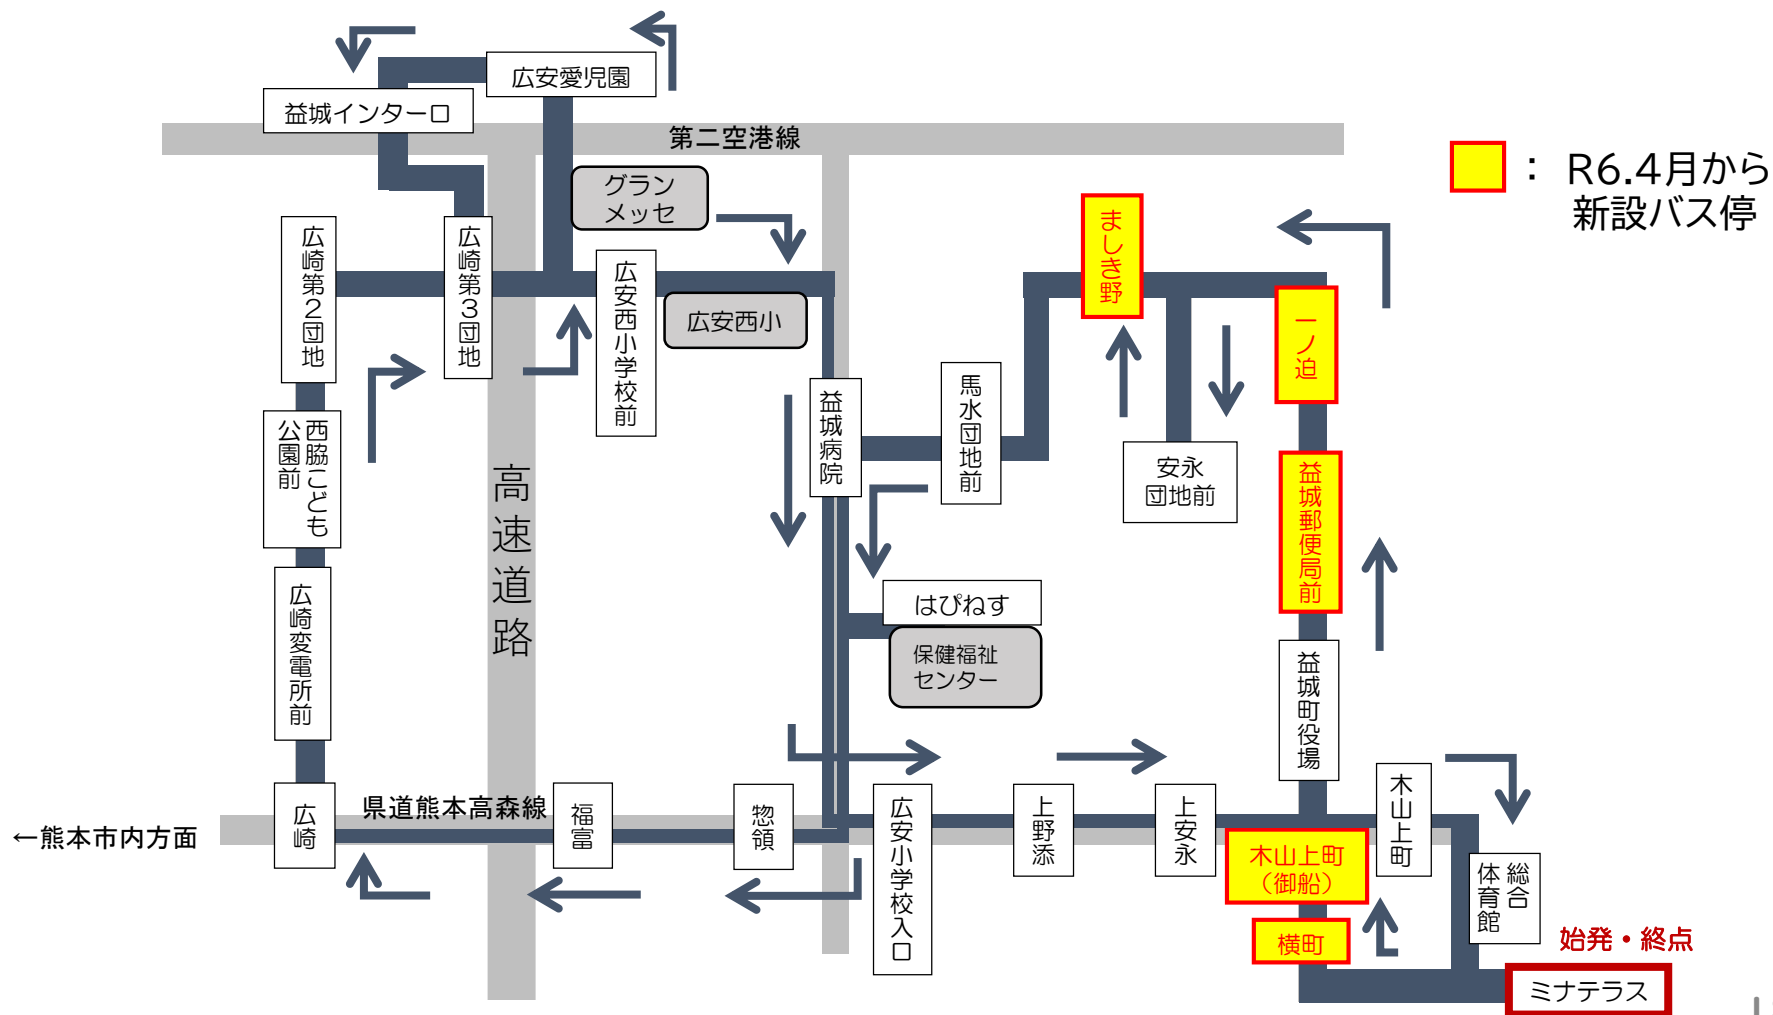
広安愛児園
益城インター口
第二空港線
：　R6.4月から
新設バス停
グラン
メッセ
広崎第2団地
広崎第3団地
広安西小学校前
広安西小
ましき野
一ノ迫
馬水団地前
益城病院
安永
団地前
西脇こども
公園前
高速道路
益城郵便局前
はぴねす
保健福祉
センター
広崎変電所前
益城町役場
木山上町
県道熊本高森線
←熊本市内方面
広崎
福富
惣領
広安小学校入口
上野添
上安永
木山上町
（御船）
総合
体育館
横町
始発・終点
ミナテラス